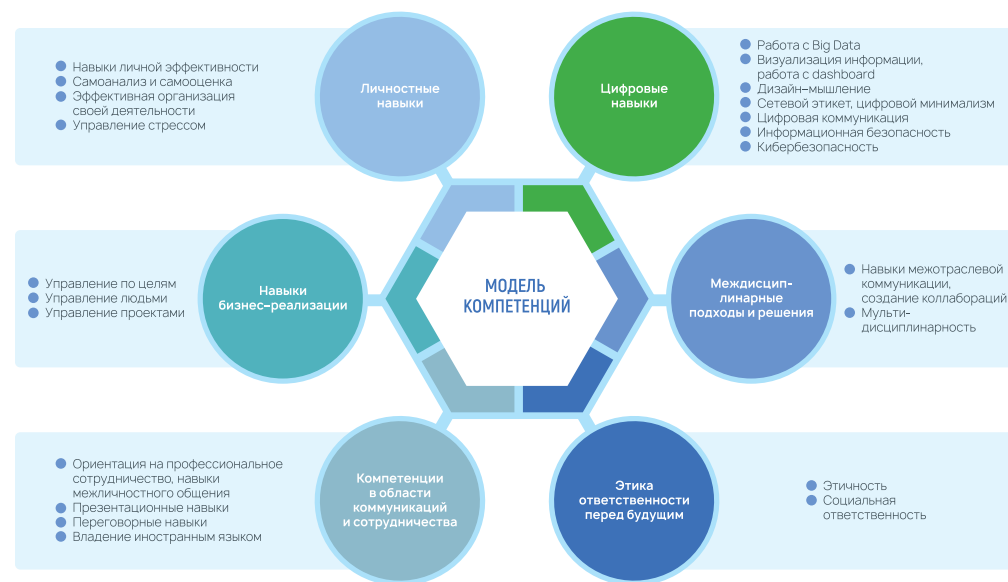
Навыки личной эффективности
Самоанализ и самооценка
Эффективная организация своей деятельности
Управление стрессом

Личностные навыки

Цифровые навыки

Работа с Big Data
Визуализация информации, работа с dashboard
Дизайн–мышление
Сетевой этикет, цифровой минимализм
Цифровая коммуникация
Информационная безопасность
Кибербезопасность

Управление по целям
Управление людьми
Управление проектами

Навыки бизнес–реализации

МОДЕЛЬ КОМПЕТЕНЦИЙ

Междисциплинарные подходы и решения

Навыки межотраслевой коммуникации, создание коллабораций
Мульти-дисциплинарность

Ориентация на профессиональное сотрудничество, навыки межличностного общения
Презентационные навыки
Переговорные навыки
Владение иностранным языком

Компетенции в области коммуникаций и сотрудничества

Этика ответственности перед будущим

Этичность
Социальная ответственность